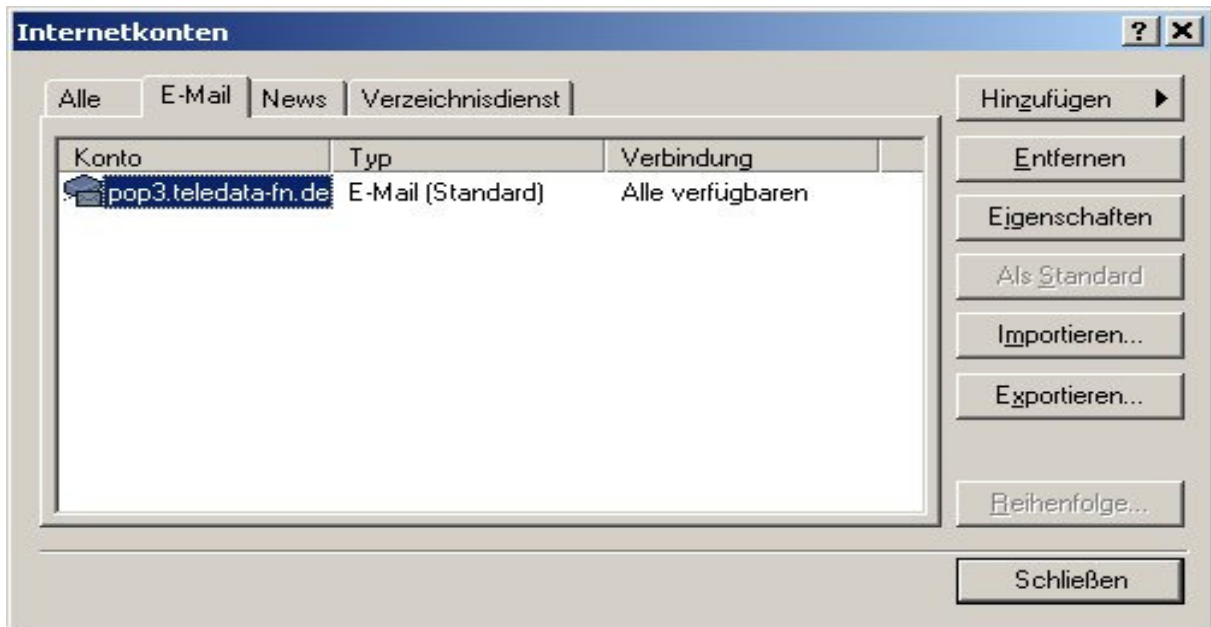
Internetkonten

?
X

Alle
E-Mail
News
Verzeichnisdienst

| Konto | Typ | Verbindung |
|---|---|---|
| pop3.teledata-fn.de | E-Mail (Standard) | Alle verfügbaren |

Hinzufügen
Entfernen
Eigenschaften
Als Standard
Importieren...
Exportieren...
Reihenfolge...

Schließen